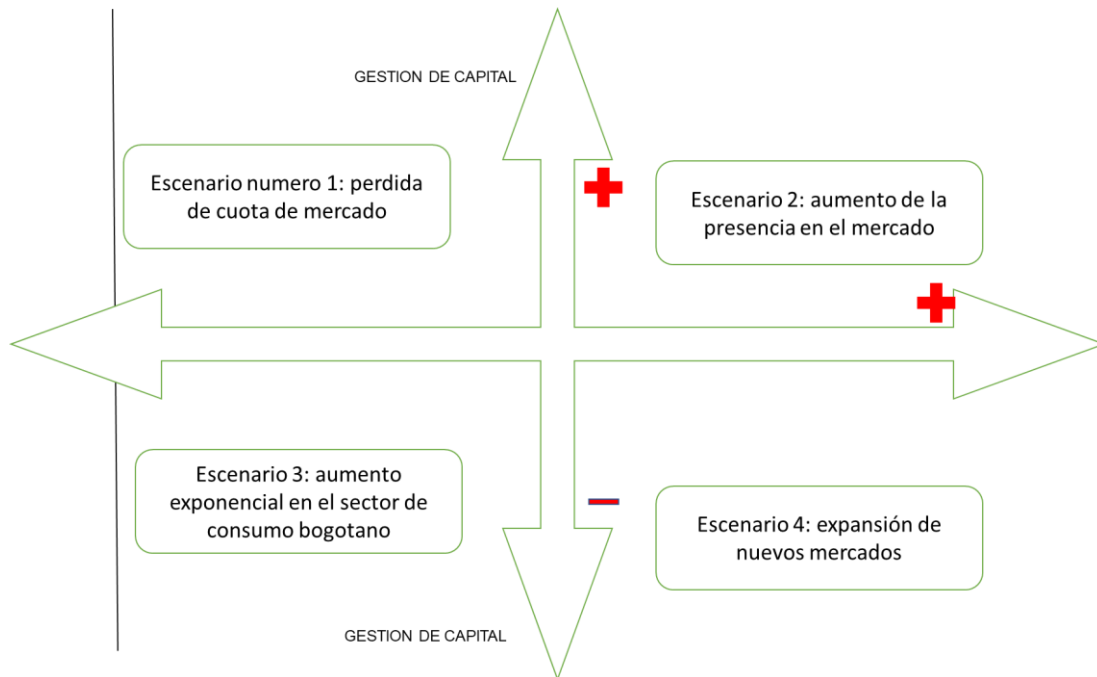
GESTION DE CAPITAL

Escenario numero 1: perdida de cuota de mercado

+

Escenario 2: aumento de la presencia en el mercado

+

Escenario 3: aumento exponencial en el sector de consumo bogotano

−

Escenario 4: expansión de nuevos mercados

GESTION DE CAPITAL